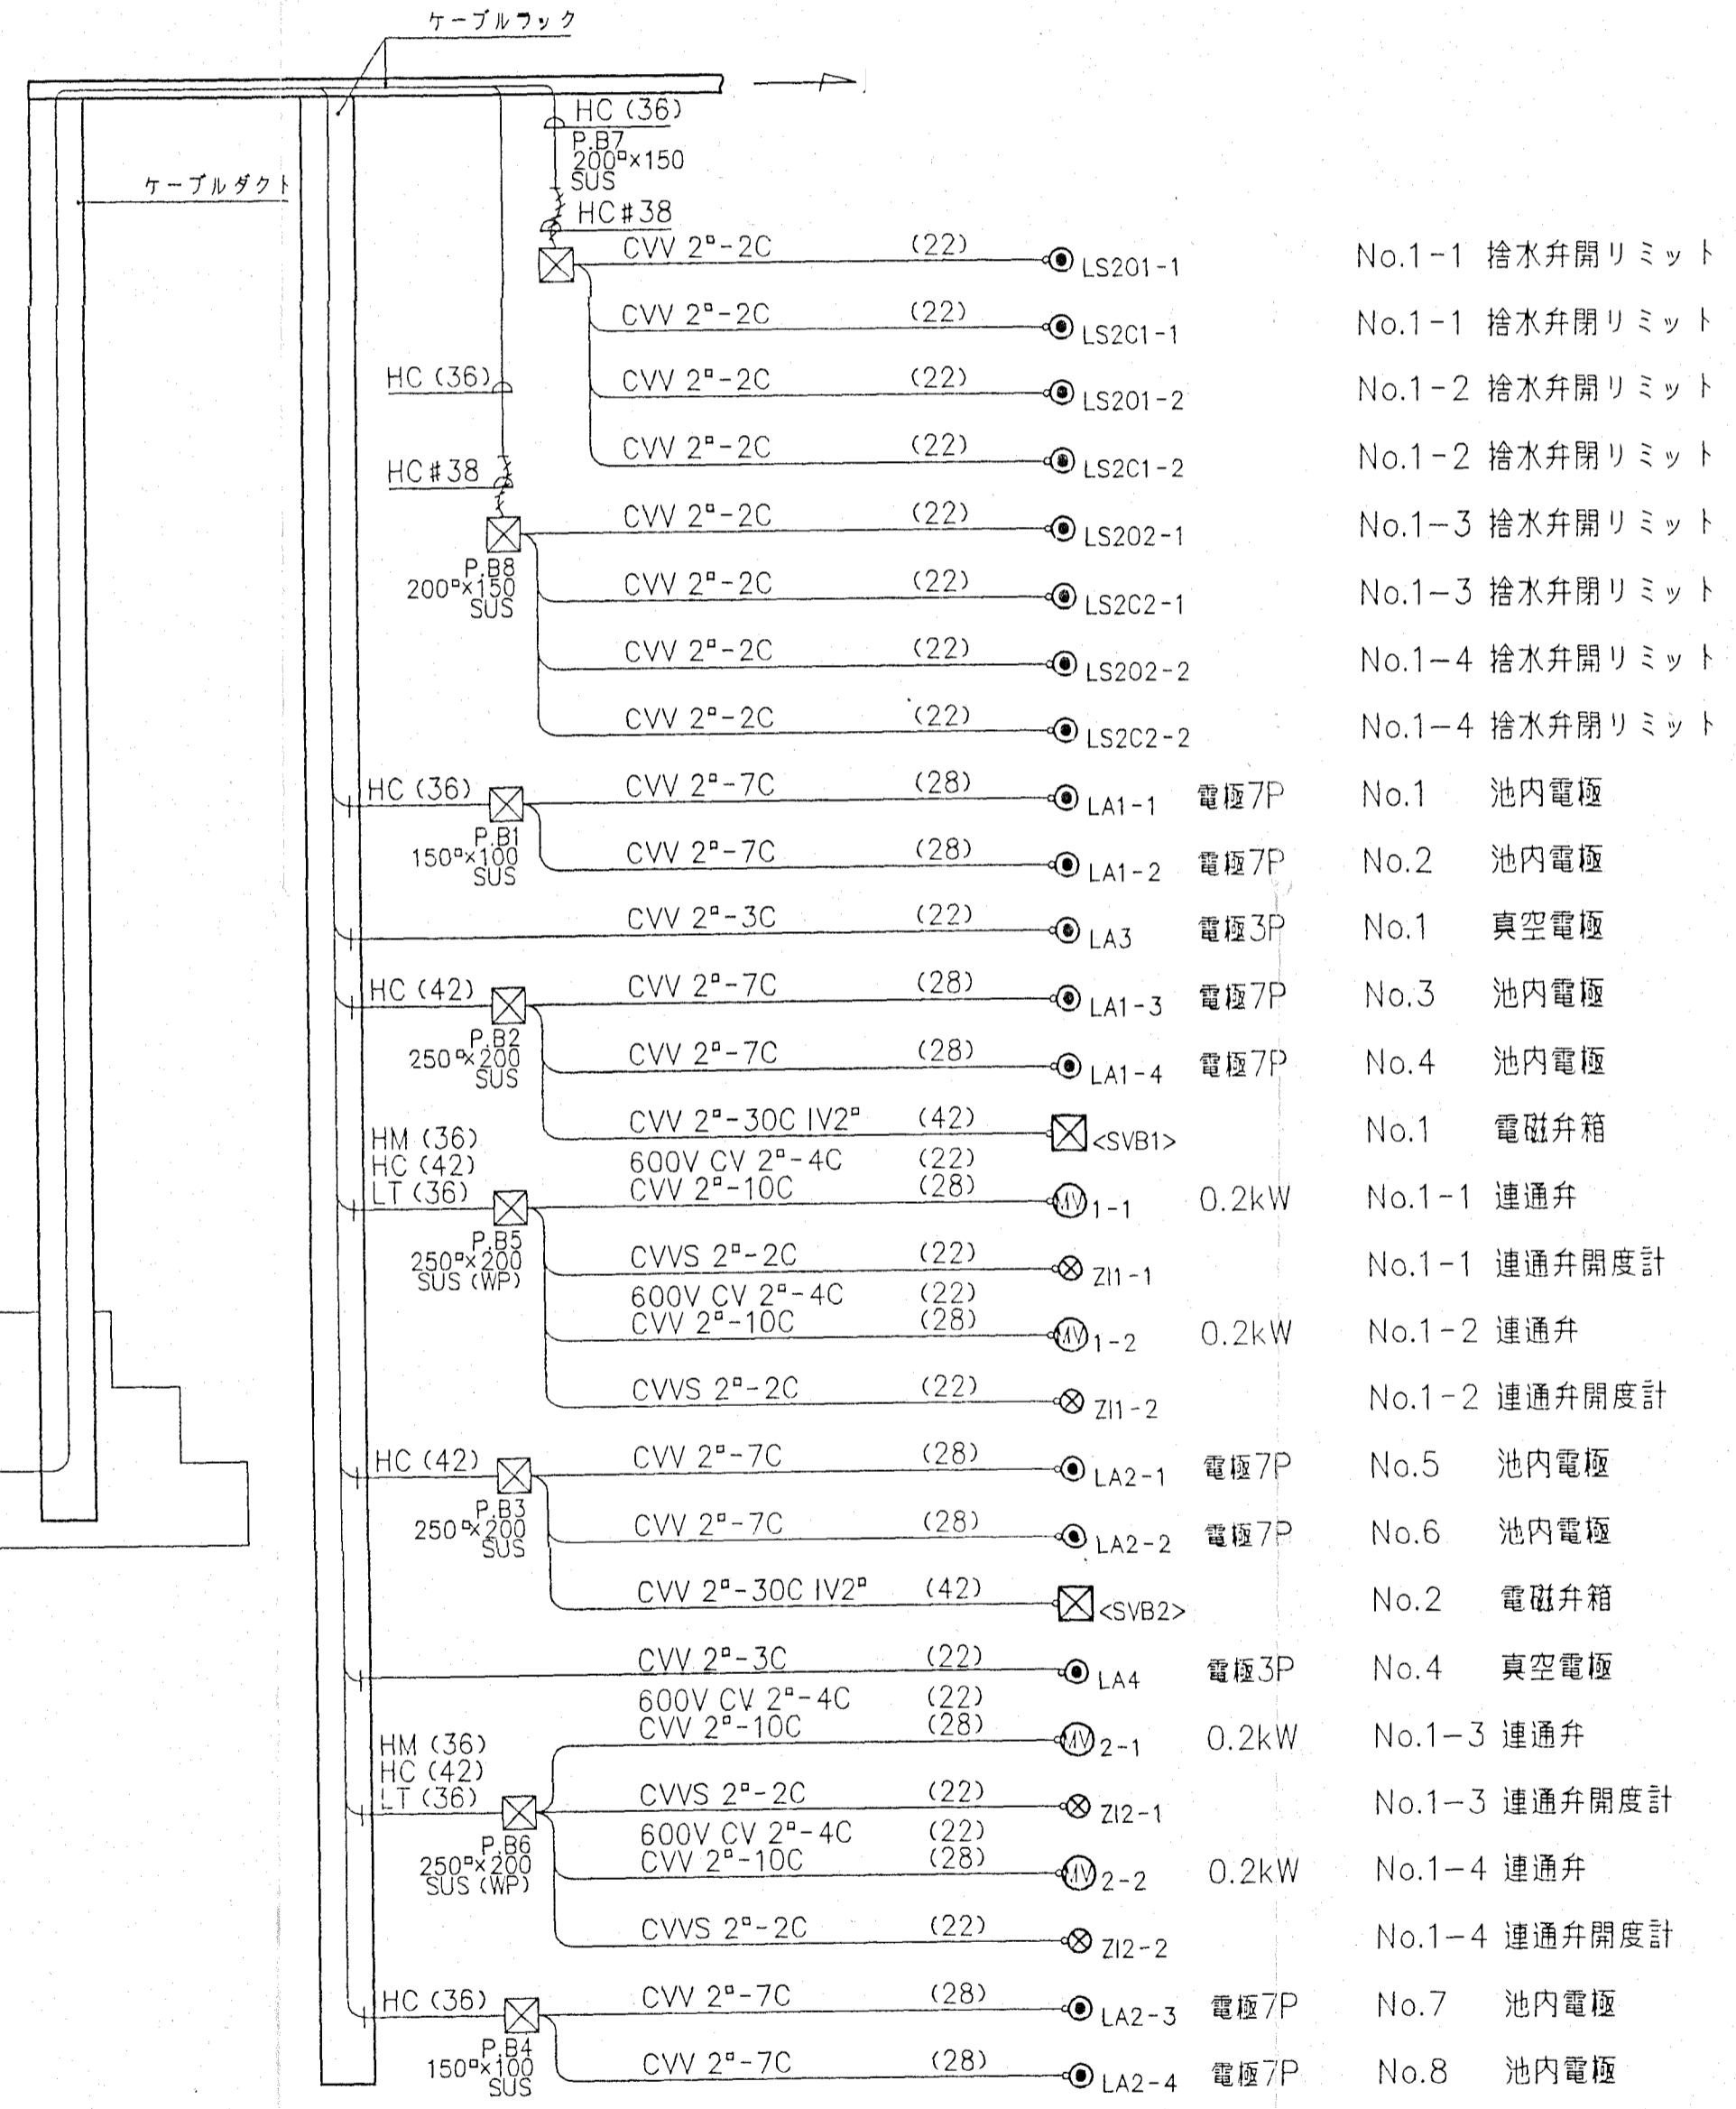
ケーブルラック

ケーブルダクト

HC (36)
P.B7
200$^{□}$×150
SUS
HC#38

| | | | | | |
|---|---|---|---|---|---|
| CVV 2$^{□}$-2C | (22) | LS201-1 | | No.1-1 | 捨水弁開リミット |
| CVV 2$^{□}$-2C | (22) | LS2C1-1 | | No.1-1 | 捨水弁閉リミット |
| CVV 2$^{□}$-2C | (22) | LS201-2 | | No.1-2 | 捨水弁開リミット |
| CVV 2$^{□}$-2C | (22) | LS2C1-2 | | No.1-2 | 捨水弁閉リミット |
| CVV 2$^{□}$-2C | (22) | LS202-1 | | No.1-3 | 捨水弁開リミット |
| CVV 2$^{□}$-2C | (22) | LS2C2-1 | | No.1-3 | 捨水弁閉リミット |
| CVV 2$^{□}$-2C | (22) | LS202-2 | | No.1-4 | 捨水弁開リミット |
| CVV 2$^{□}$-2C | (22) | LS2C2-2 | | No.1-4 | 捨水弁閉リミット |
| CVV 2$^{□}$-7C | (28) | LA1-1 | 電極7P | No.1 | 池内電極 |
| CVV 2$^{□}$-7C | (28) | LA1-2 | 電極7P | No.2 | 池内電極 |
| CVV 2$^{□}$-3C | (22) | LA3 | 電極3P | No.1 | 真空電極 |
| CVV 2$^{□}$-7C | (28) | LA1-3 | 電極7P | No.3 | 池内電極 |
| CVV 2$^{□}$-7C | (28) | LA1-4 | 電極7P | No.4 | 池内電極 |
| CVV 2$^{□}$-30C IV2$^{□}$ | (42) | <SVB1> | | No.1 | 電磁弁箱 |
| 600V CV 2$^{□}$-4C CVV 2$^{□}$-10C | (22) (28) | MV 1-1 | 0.2kW | No.1-1 | 連通弁 |
| CVVS 2$^{□}$-2C | (22) | ZI1-1 | | No.1-1 | 連通弁開度計 |
| 600V CV 2$^{□}$-4C CVV 2$^{□}$-10C | (22) (28) | MV 1-2 | 0.2kW | No.1-2 | 連通弁 |
| CVVS 2$^{□}$-2C | (22) | ZI1-2 | | No.1-2 | 連通弁開度計 |
| CVV 2$^{□}$-7C | (28) | LA2-1 | 電極7P | No.5 | 池内電極 |
| CVV 2$^{□}$-7C | (28) | LA2-2 | 電極7P | No.6 | 池内電極 |
| CVV 2$^{□}$-30C IV2$^{□}$ | (42) | <SVB2> | | No.2 | 電磁弁箱 |
| CVV 2$^{□}$-3C | (22) | LA4 | 電極3P | No.4 | 真空電極 |
| 600V CV 2$^{□}$-4C CVV 2$^{□}$-10C | (22) (28) | MV 2-1 | 0.2kW | No.1-3 | 連通弁 |
| CVVS 2$^{□}$-2C | (22) | ZI2-1 | | No.1-3 | 連通弁開度計 |
| 600V CV 2$^{□}$-4C CVV 2$^{□}$-10C | (22) (28) | MV 2-2 | 0.2kW | No.1-4 | 連通弁 |
| CVVS 2$^{□}$-2C | (22) | ZI2-2 | | No.1-4 | 連通弁開度計 |
| CVV 2$^{□}$-7C | (28) | LA2-3 | 電極7P | No.7 | 池内電極 |
| CVV 2$^{□}$-7C | (28) | LA2-4 | 電極7P | No.8 | 池内電極 |

HC (36)
HC#38
P.B8
200$^{□}$×150
SUS

HC (36)
P.B1
150$^{□}$×100
SUS

HC (42)
P.B2
250$^{□}$×200
SUS

HM (36)
HC (42)
LT (36)
P.B5
250$^{□}$×200
SUS (WP)

HC (42)
P.B3
250$^{□}$×200
SUS

HM (36)
HC (42)
LT (36)
P.B6
250$^{□}$×200
SUS (WP)

HC (36)
P.B4
150$^{□}$×100
SUS